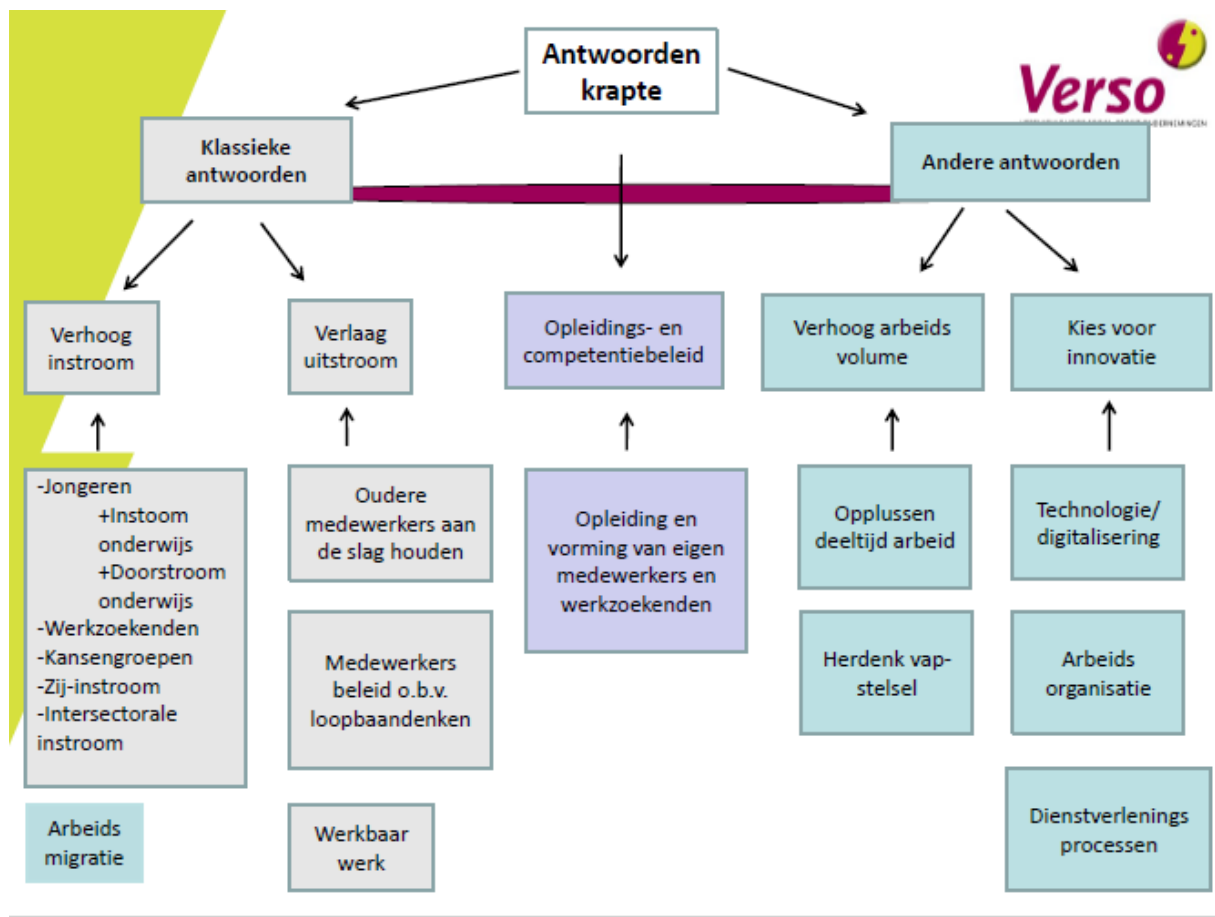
Antwoorden krapte

Verso

Klassieke antwoorden

Andere antwoorden

Verhoog instroom

Verlaag uitstroom

Opleidings- en competentiebeleid

Verhoog arbeids volume

Kies voor innovatie

-Jongeren
+Instoom onderwijs
+Doorstroom onderwijs
-Werkzoekenden
-Kansengroepen
-Zij-instroom
-Intersectorale instroom

Oudere medewerkers aan de slag houden

Medewerkers beleid o.b.v. loopbaandenken

Werkbaar werk

Opleiding en vorming van eigen medewerkers en werkzoekenden

Opplussen deeltijd arbeid

Herdenk vap-stelsel

Technologie/ digitalisering

Arbeids organisatie

Dienstverlenings processen

Arbeids migratie